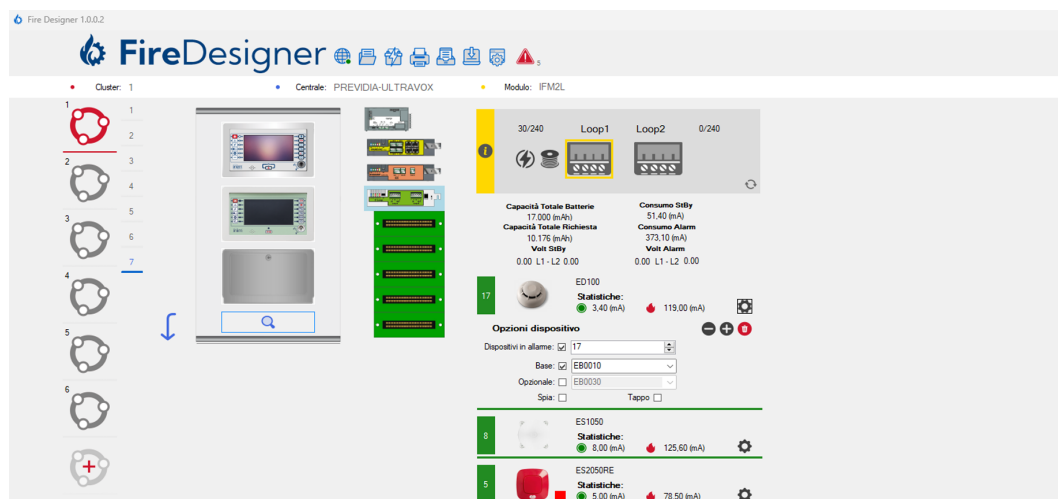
Fire Designer 1.0.0.2

FireDesigner

5

Cluster: 1
Centrale: PREVIDIA-ULTRAVOX
Modulo: IFM2L

1
2
3
4
5
6

1
2
3
4
5
6
7

30/240
Loop1
Loop2
0/240

Capacità Totale Batterie
17.000 (mAh)
Capacità Totale Richiesta
10.176 (mAh)
Volt StBy
0.00 L1 - L2 0.00

Consumo StBy
51,40 (mA)
Consumo Alarm
373,10 (mA)
Volt Alarm
0.00 L1 - L2 0.00

17
ED100
Statistiche:
3,40 (mA)
119,00 (mA)

Opzioni dispositivo
Dispositivi in allarme: 17
Base: EB0010
Opzionale: EB0030
Spia:
Tappo

8
ES1050
Statistiche:
8,00 (mA)
125,60 (mA)

5
ES2050RE
Statistiche:
5,00 (mA)
78,50 (mA)